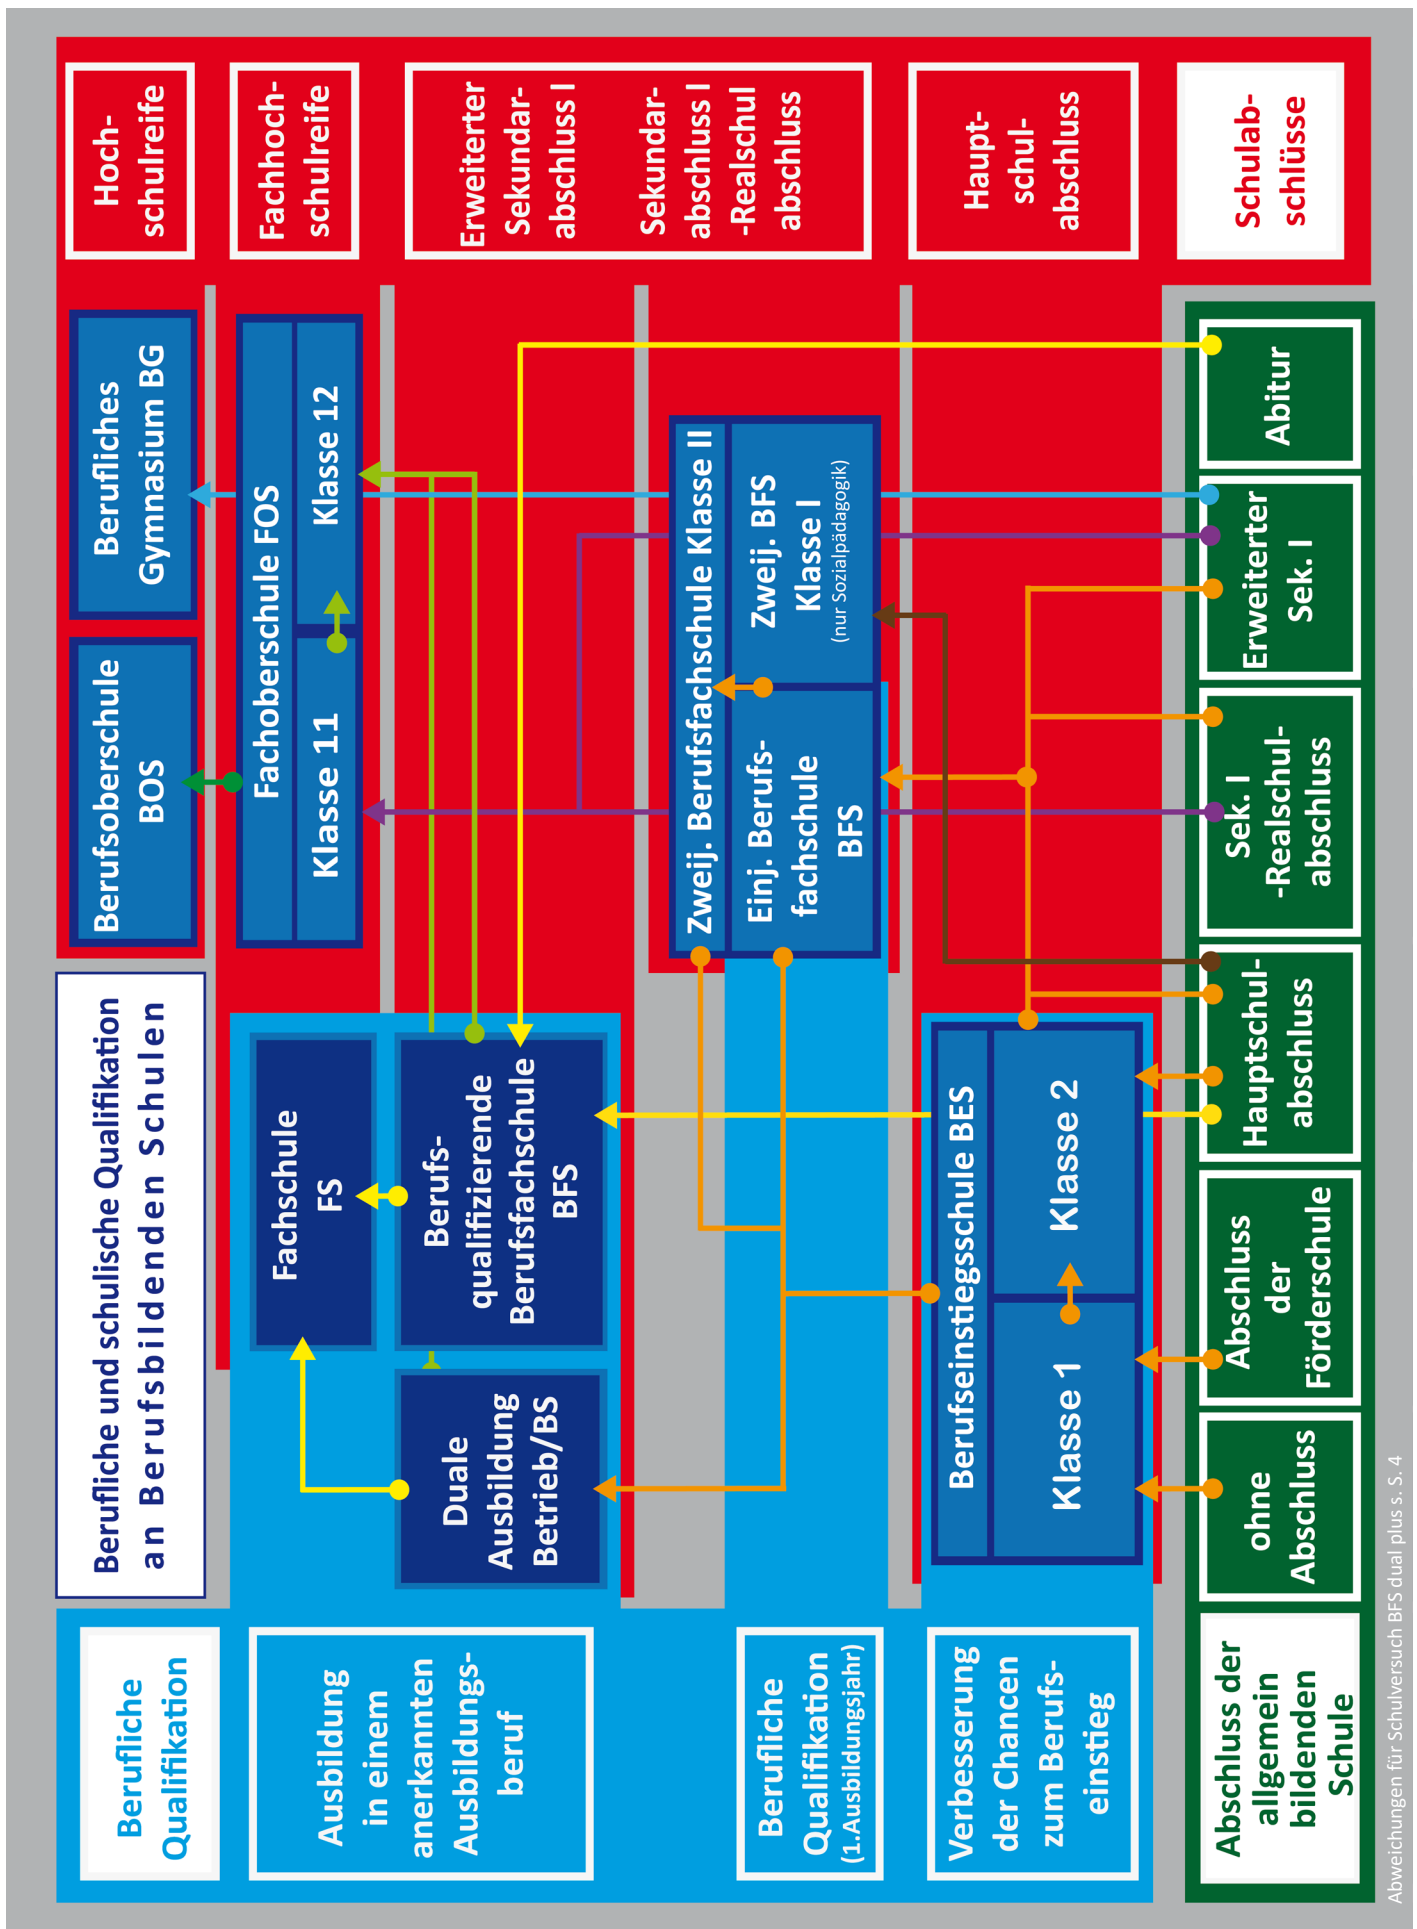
Berufliche und schulische Qualifikation an Berufsbildenden Schulen

Hochschulreife

Fachhochschulreife

Erweiterter Sekundarabschluss I

Sekundarabschluss I -Realschulabschluss

Hauptschulabschluss

Schulabschlüsse

Berufsoberschule BOS

Berufliches Gymnasium BG

Fachoberschule FOS

Klasse 11

Klasse 12

Zweij. Berufsfachschule Klasse II

Einj. Berufsfachschule BFS

Zweij. BFS Klasse I (nur Sozialpädagogik)

Abitur

Erweiterter Sek. I

Sek. I -Realschulabschluss

Hauptschulabschluss

Abschluss der Förderschule

ohne Abschluss

Abschluss der allgemein bildenden Schule

Fachschule FS

Berufsqualifizierende Berufsfachschule BFS

Duale Ausbildung Betrieb/BS

Berufseinstiegsschule BES

Klasse 1

Klasse 2

Berufliche Qualifikation

Ausbildung in einem anerkannten Ausbildungsberuf

Berufliche Qualifikation (1.Ausbildungsjahr)

Verbesserung der Chancen zum Berufseinstieg

Abweichungen für Schulversuch BFS dual plus s. S. 4